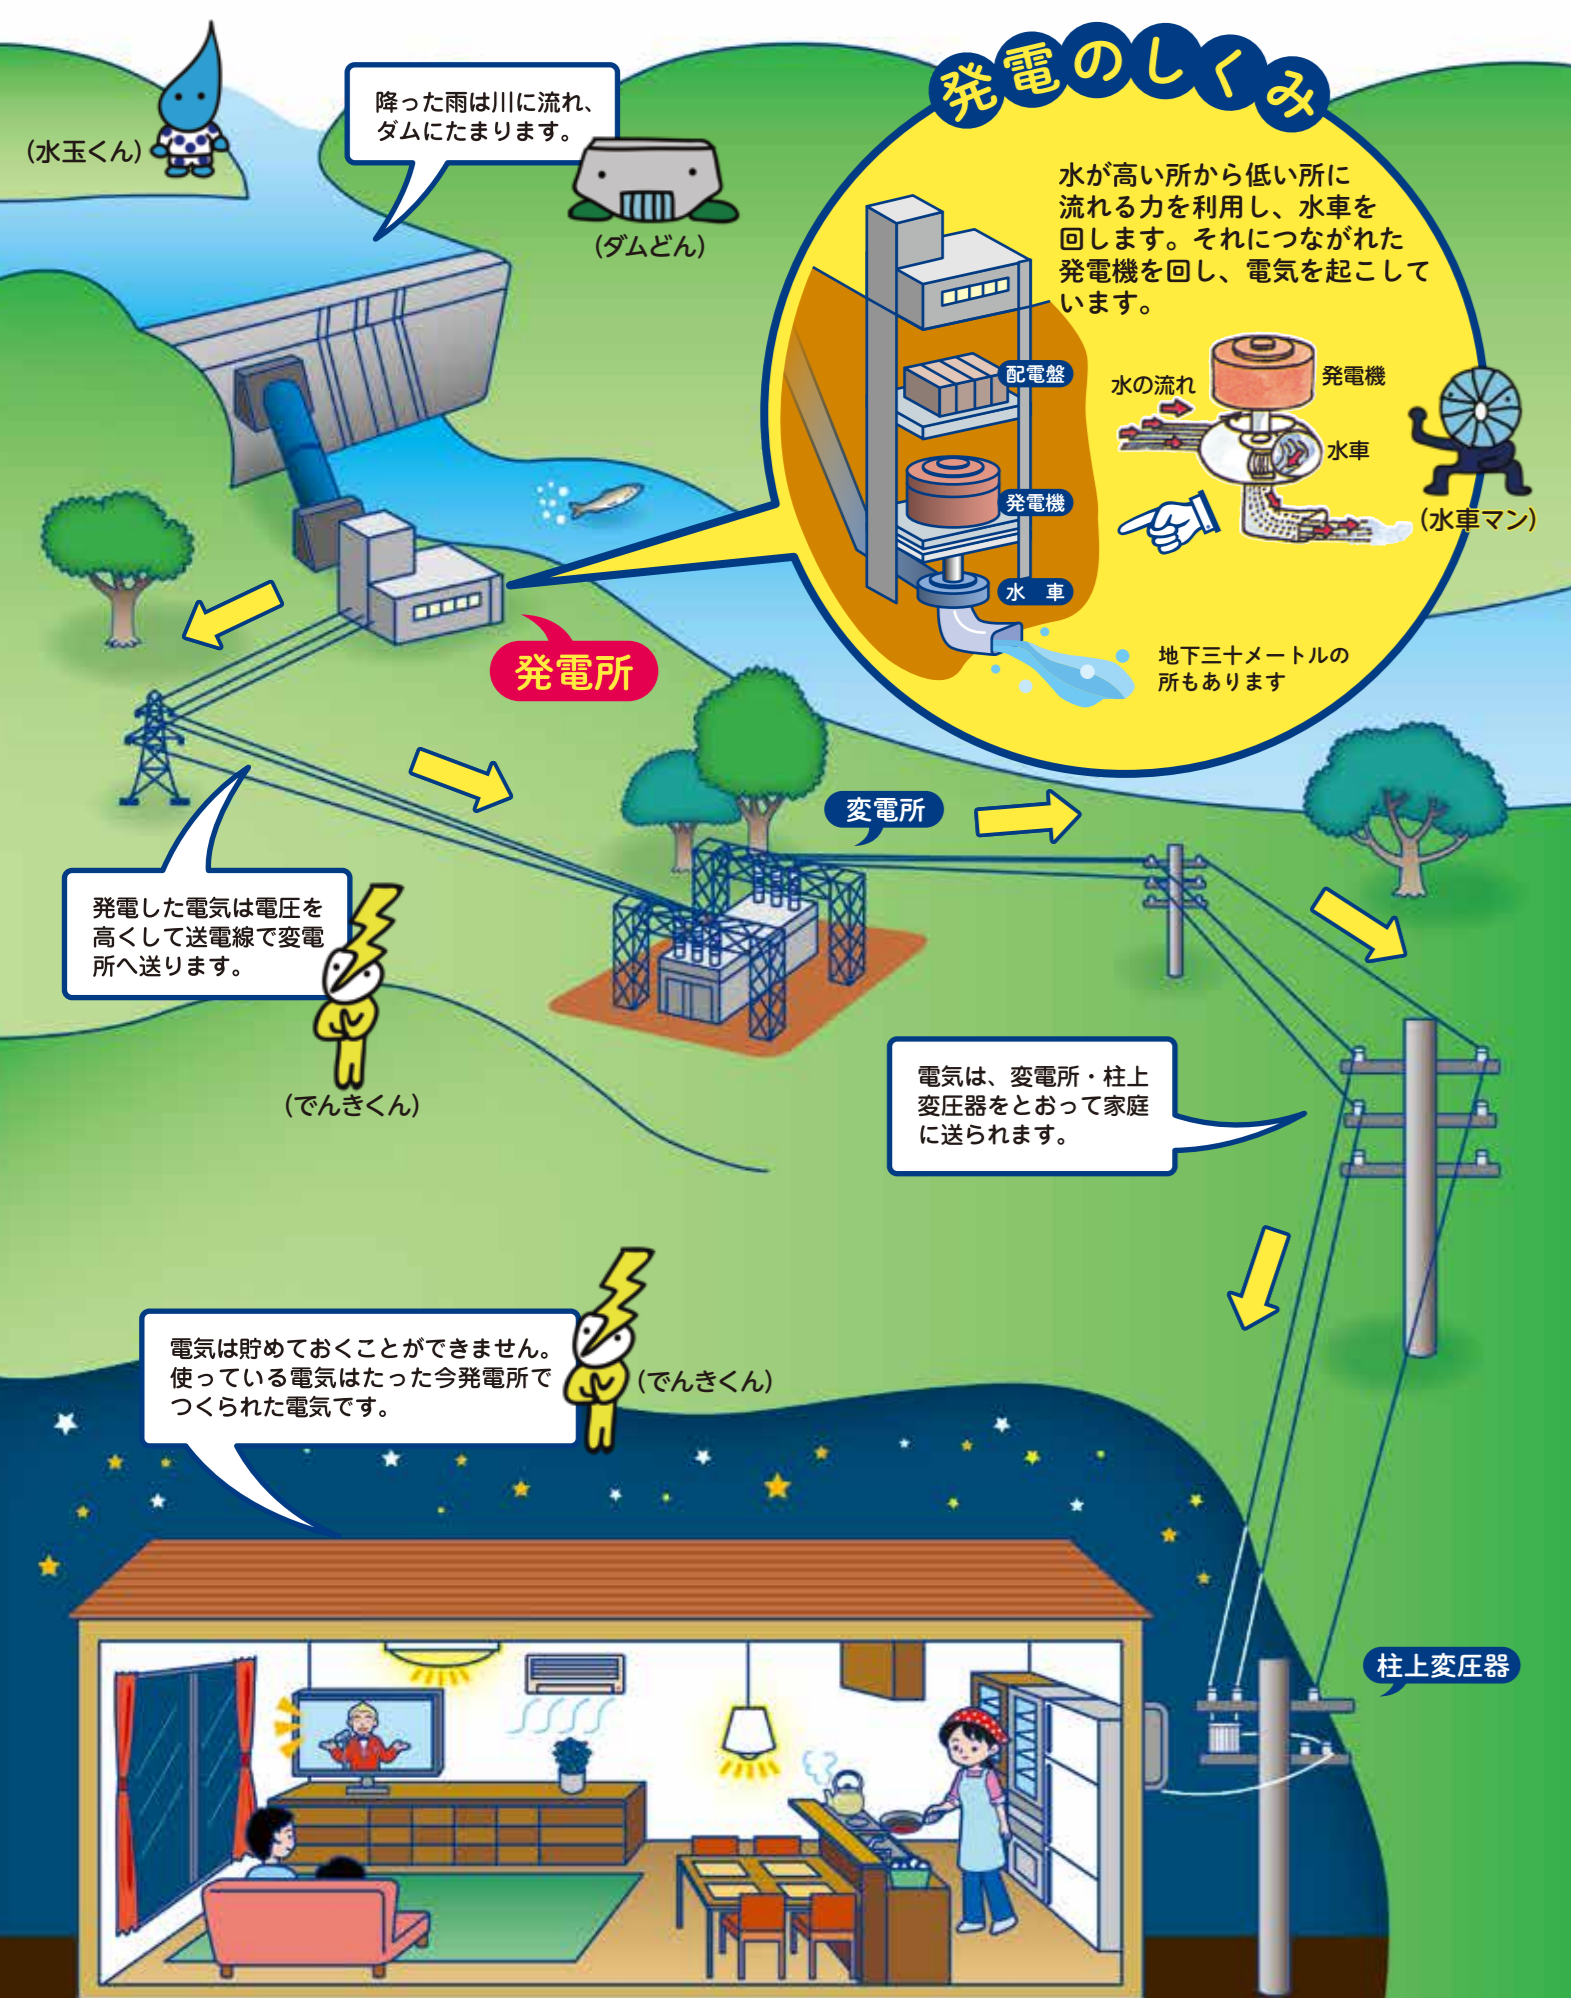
(水玉くん)

降った雨は川に流れ、ダムにたまります。

(ダムどん)

発電のしくみ

水が高い所から低い所に流れる力を利用し、水車を回します。それにつながれた発電機を回し、電気を起こしています。

配電盤

発電機

水　車

水の流れ

発電機

水車

(水車マン)

地下三十メートルの所もあります

発電所

変電所

発電した電気は電圧を高くして送電線で変電所へ送ります。

(でんきくん)

電気は、変電所・柱上変圧器をとおって家庭に送られます。

電気は貯めておくことができません。使っている電気はたった今発電所でつくられた電気です。

(でんきくん)

柱上変圧器